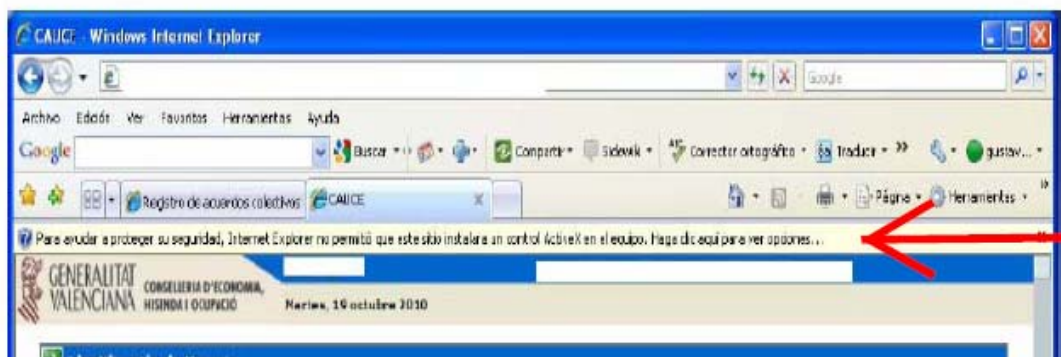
CAUCE - Windows Internet Explorer

Google

Archivo Edición Ver Favoritos Herramientas Ayuda

Google

Buscar · Compartir · Sidewiki · Corrector ortográfico · Traducir · » gustav... ·

Registro de acuerdos colectivos CAUCE

Página · Herramientas ·

Para ayudar a proteger su seguridad, Internet Explorer no permitió que este sitio instalara un control ActiveX en el equipo. Haga clic aquí para ver opciones...

GENERALITAT VALENCIANA CONSELLERIA D'ECONOMIA, HISENDA I OCUPACIÓ

Martes, 19 octubre 2010